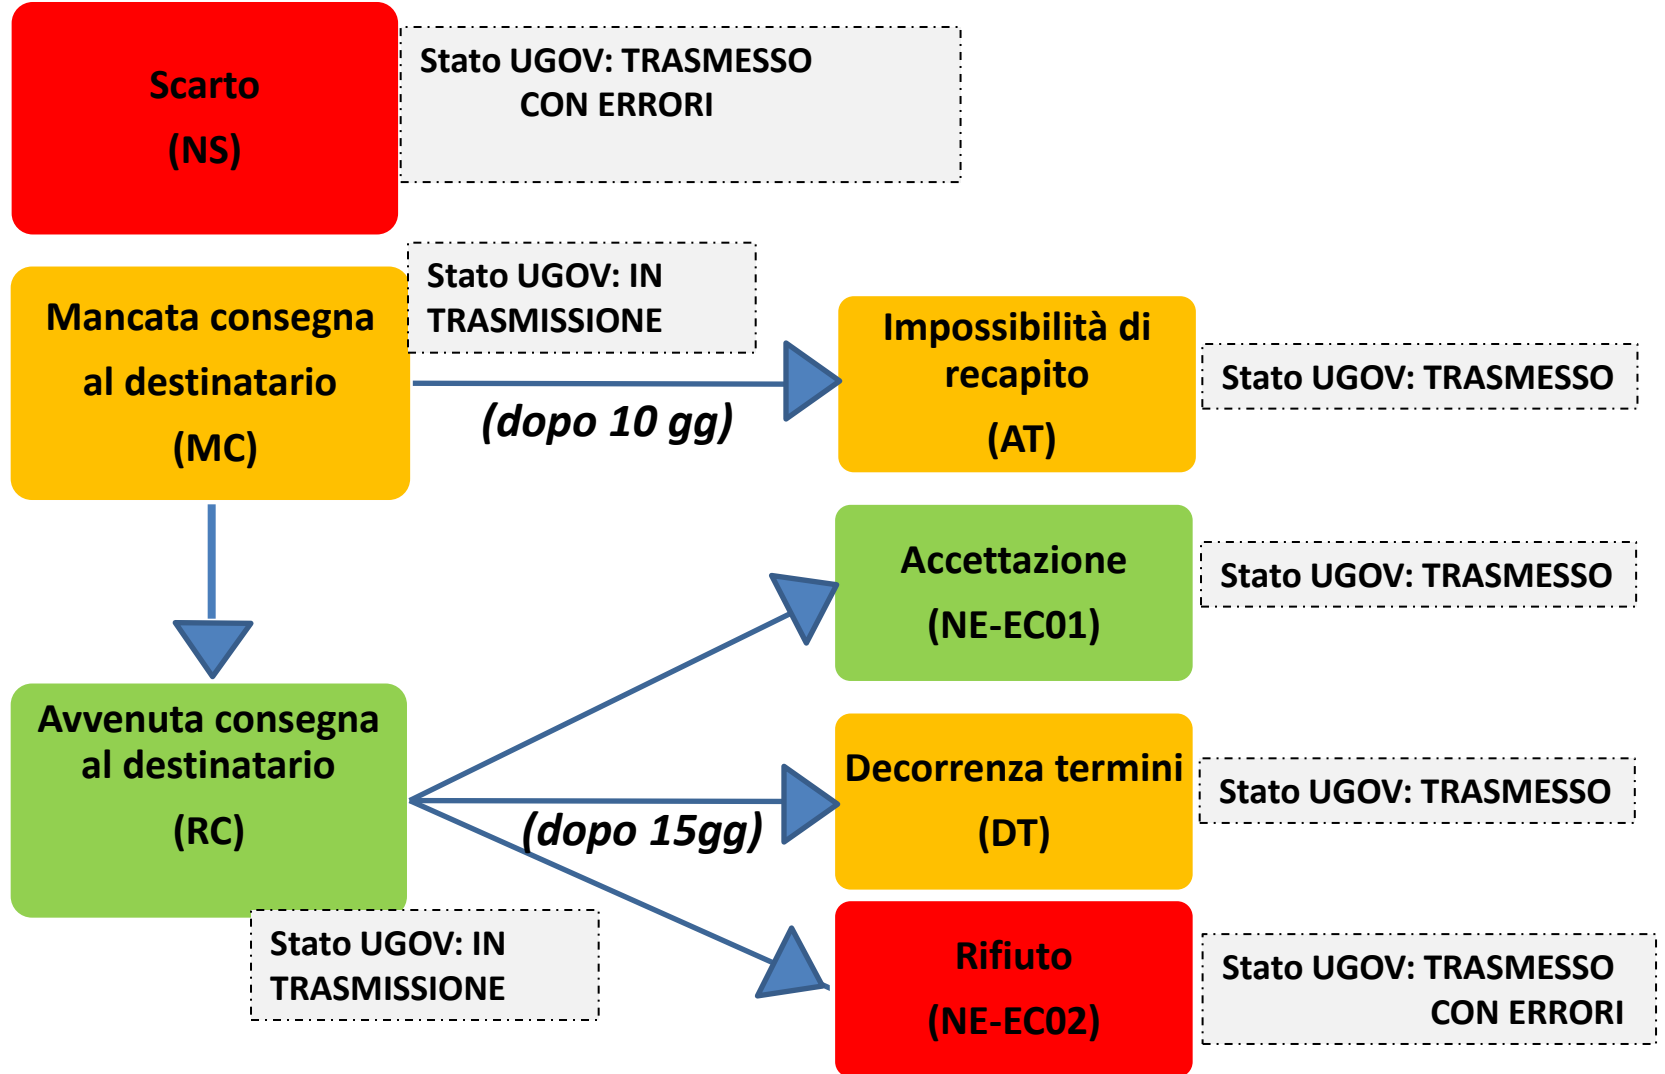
Scarto
(NS)

Stato UGOV: TRASMESSO CON ERRORI

Mancata consegna al destinatario
(MC)

Stato UGOV: IN TRASMISSIONE

(dopo 10 gg)

Impossibilità di recapito
(AT)

Stato UGOV: TRASMESSO

Accettazione
(NE-EC01)

Stato UGOV: TRASMESSO

Avvenuta consegna al destinatario
(RC)

(dopo 15gg)

Decorrenza termini
(DT)

Stato UGOV: TRASMESSO

Stato UGOV: IN TRASMISSIONE

Rifiuto
(NE-EC02)

Stato UGOV: TRASMESSO CON ERRORI